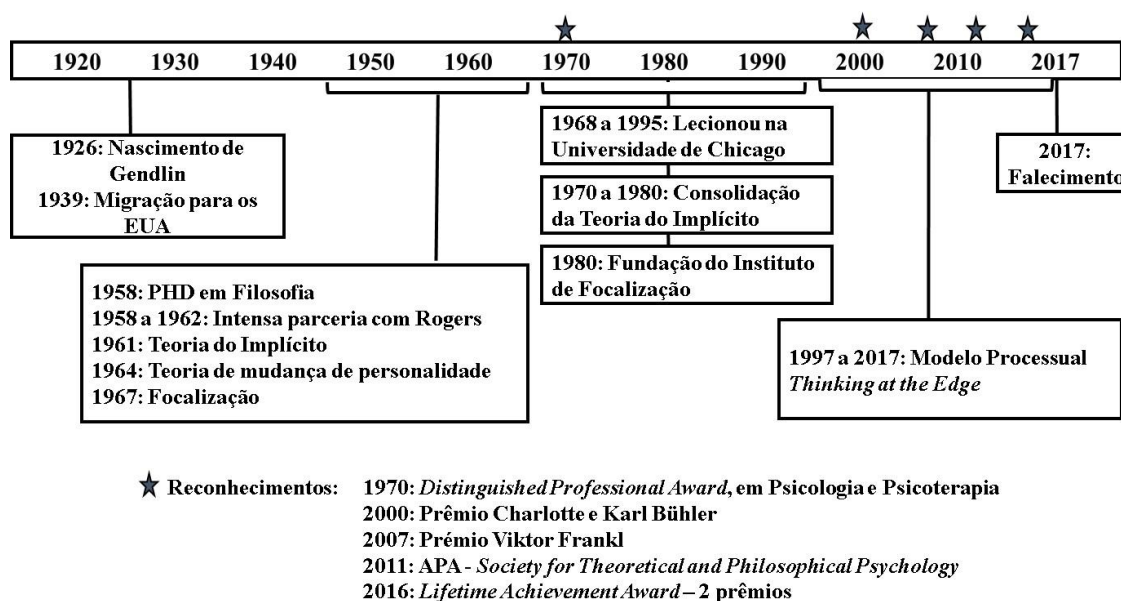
1920 1930 1940 1950 1960 1970 1980 1990 2000 2010 2017

1926: Nascimento de Gendlin
1939: Migração para os EUA

1958: PHD em Filosofia
1958 a 1962: Intensa parceria com Rogers
1961: Teoria do Implícito
1964: Teoria de mudança de personalidade
1967: Focalização

1968 a 1995: Lecionou na Universidade de Chicago

1970 a 1980: Consolidação da Teoria do Implícito

1980: Fundação do Instituto de Focalização

1997 a 2017: Modelo Processual *Thinking at the Edge*

2017: Falecimento

Reconhecimentos: 1970: *Distinguished Professional Award*, em Psicologia e Psicoterapia
2000: Prêmio Charlotte e Karl Bühler
2007: Prêmio Viktor Frankl
2011: APA - *Society for Theoretical and Philosophical Psychology*
2016: *Lifetime Achievement Award* – 2 prêmios